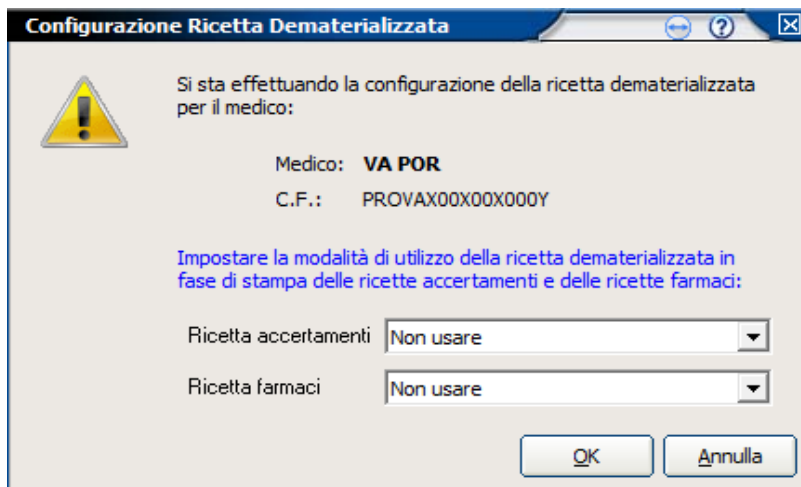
Configurazione Ricetta Dematerializzata

Si sta effettuando la configurazione della ricetta dematerializzata per il medico:

Medico: VA POR

C.F.: PROVAX00X00X000Y

Impostare la modalità di utilizzo della ricetta dematerializzata in fase di stampa delle ricette accertamenti e delle ricette farmaci:

Ricetta accertamenti Non usare

Ricetta farmaci Non usare

OK Annulla